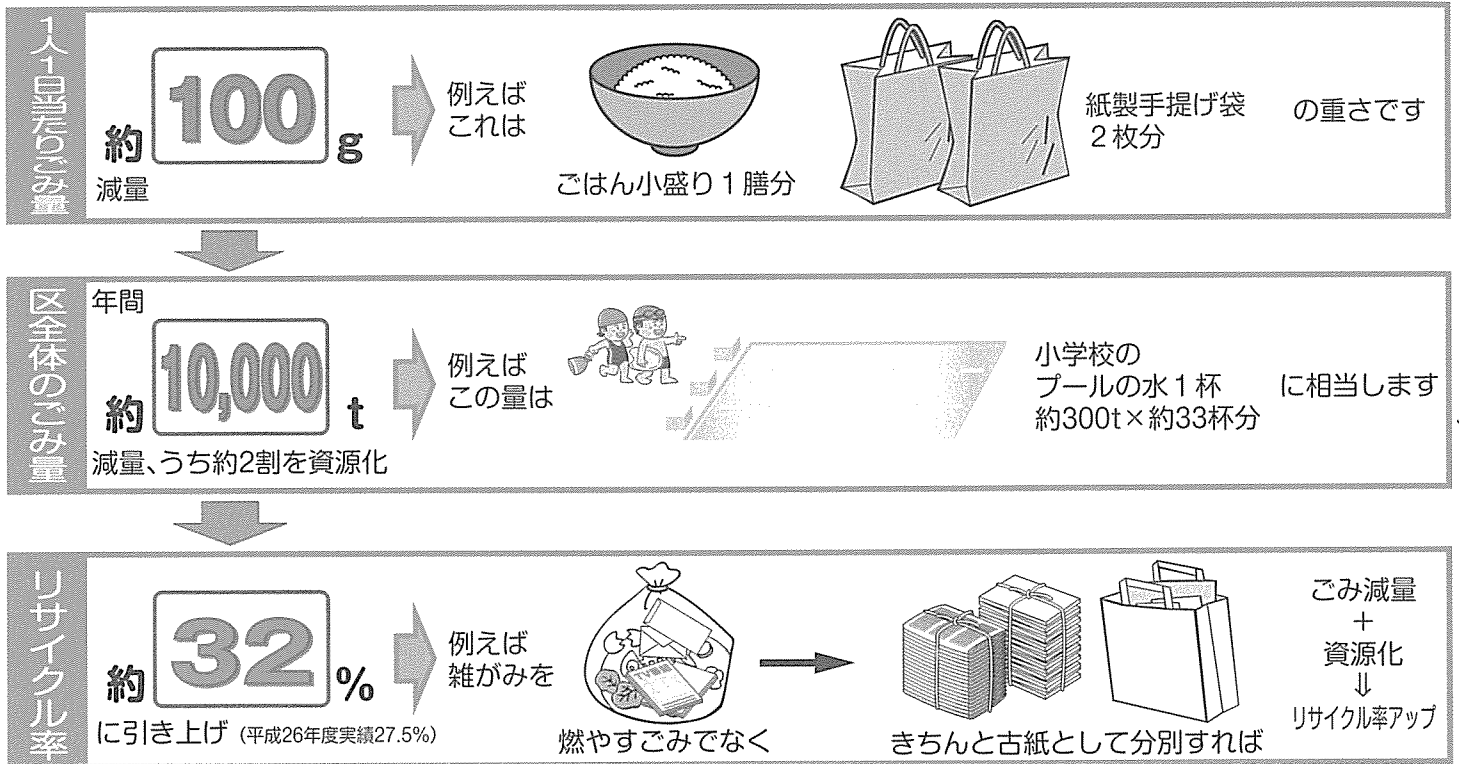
1人1日当たりごみ量

約 100 g 減量

例えば これは

ごはん小盛り１膳分

紙製手提げ袋 ２枚分

の重さです

区全体のごみ量

年間 約 10,000 t 減量、うち約2割を資源化

例えば この量は

小学校の プールの水１杯 約300t×約33杯分

に相当します

リサイクル率

約 32 % に引き上げ (平成26年度実績27.5%)

例えば 雑がみを

燃やすごみでなく

きちんと古紙として分別すれば

ごみ減量 ＋ 資源化 ⇓ リサイクル率アップ